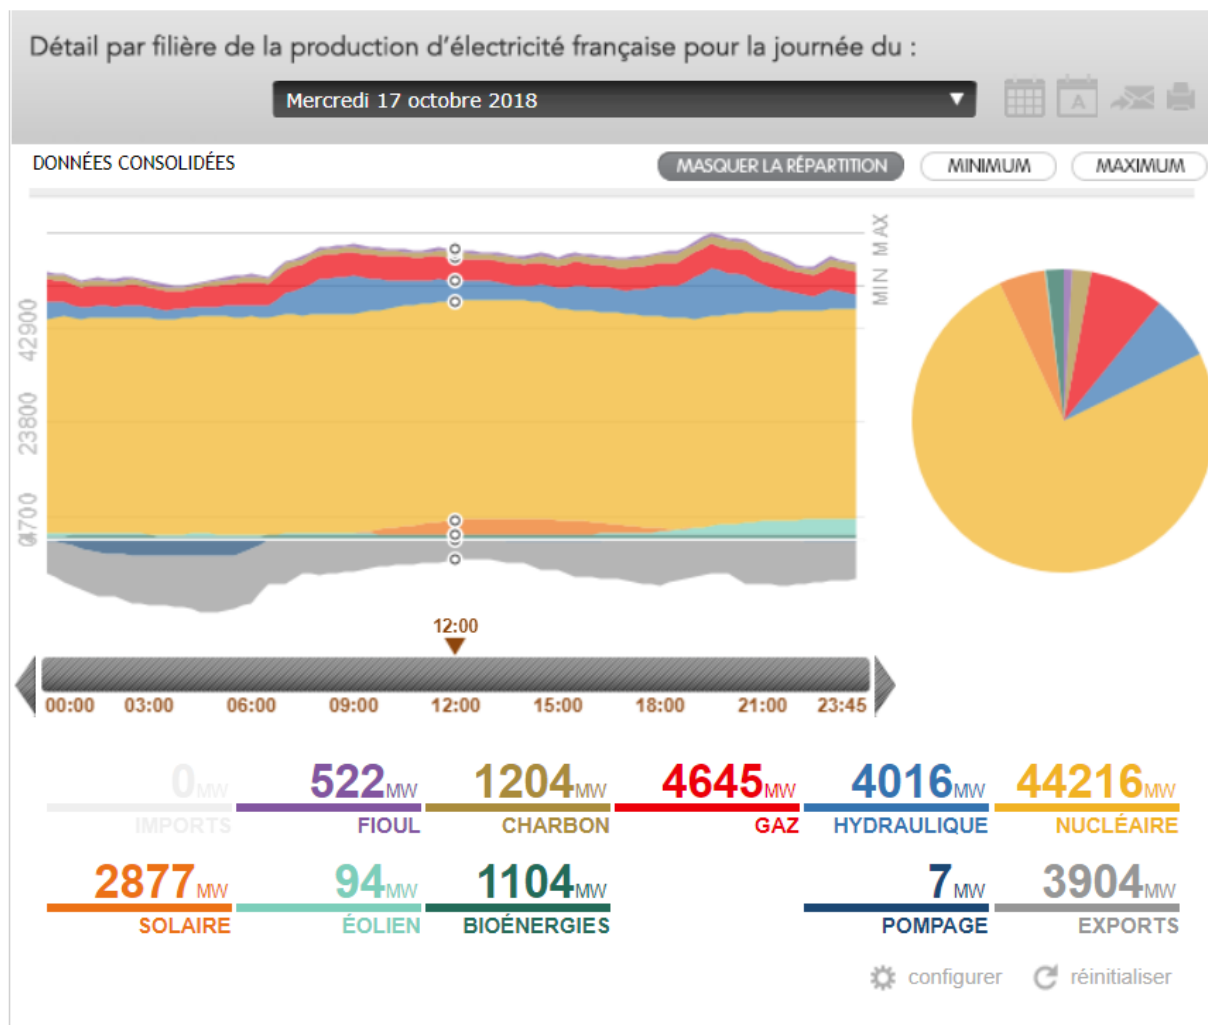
Détail par filière de la production d'électricité française pour la journée du :

Mercredi 17 octobre 2018

DONNÉES CONSOLIDÉES

MASQUER LA RÉPARTITION

MINIMUM

MAXIMUM

MIN MAX

42900

23800

4700

12:00

00:00 03:00 06:00 09:00 12:00 15:00 18:00 21:00 23:45

0MW IMPORTS

522MW FIOUL

1204MW CHARBON

4645MW GAZ

4016MW HYDRAULIQUE

44216MW NUCLÉAIRE

2877MW SOLAIRE

94MW ÉOLIEN

1104MW BIOÉNERGIES

7MW POMPAGE

3904MW EXPORTS

configurer

réinitialiser